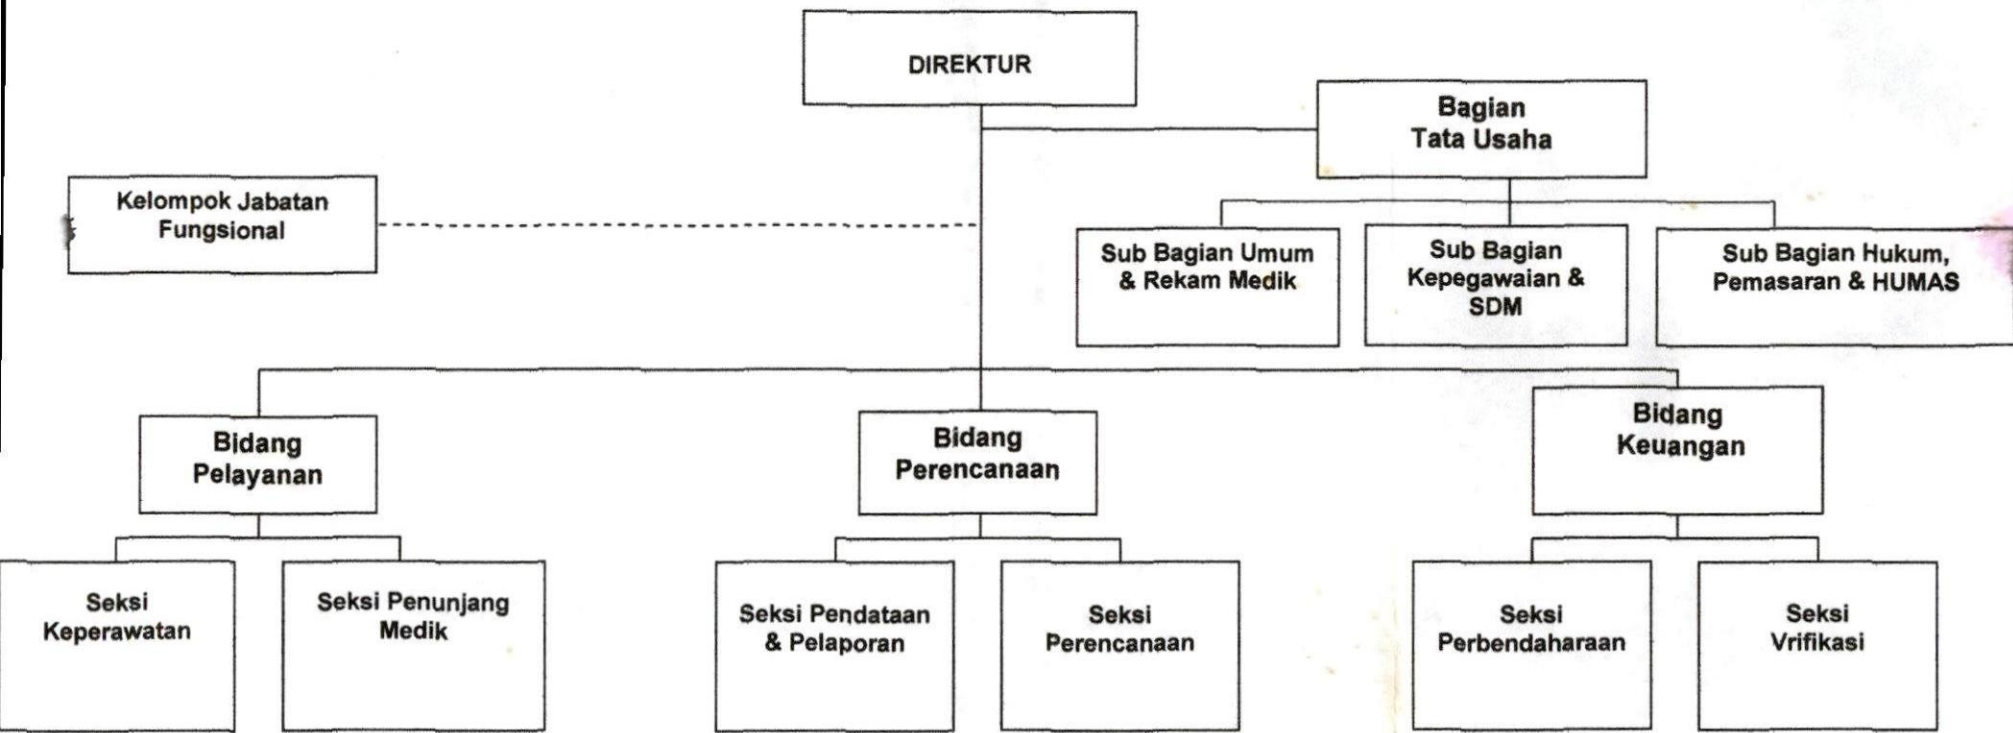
DIREKTUR

Bagian
Tata Usaha

Kelompok Jabatan
Fungsional

Sub Bagian Umum
& Rekam Medik

Sub Bagian
Kepegawaian &
SDM

Sub Bagian Hukum,
Pemasaran & HUMAS

Bidang
Pelayanan

Bidang
Perencanaan

Bidang
Keuangan

Seksi
Keperawatan

Seksi Penunjang
Medik

Seksi Pendataan
& Pelaporan

Seksi
Perencanaan

Seksi
Perbendaharaan

Seksi
Vrifikasi